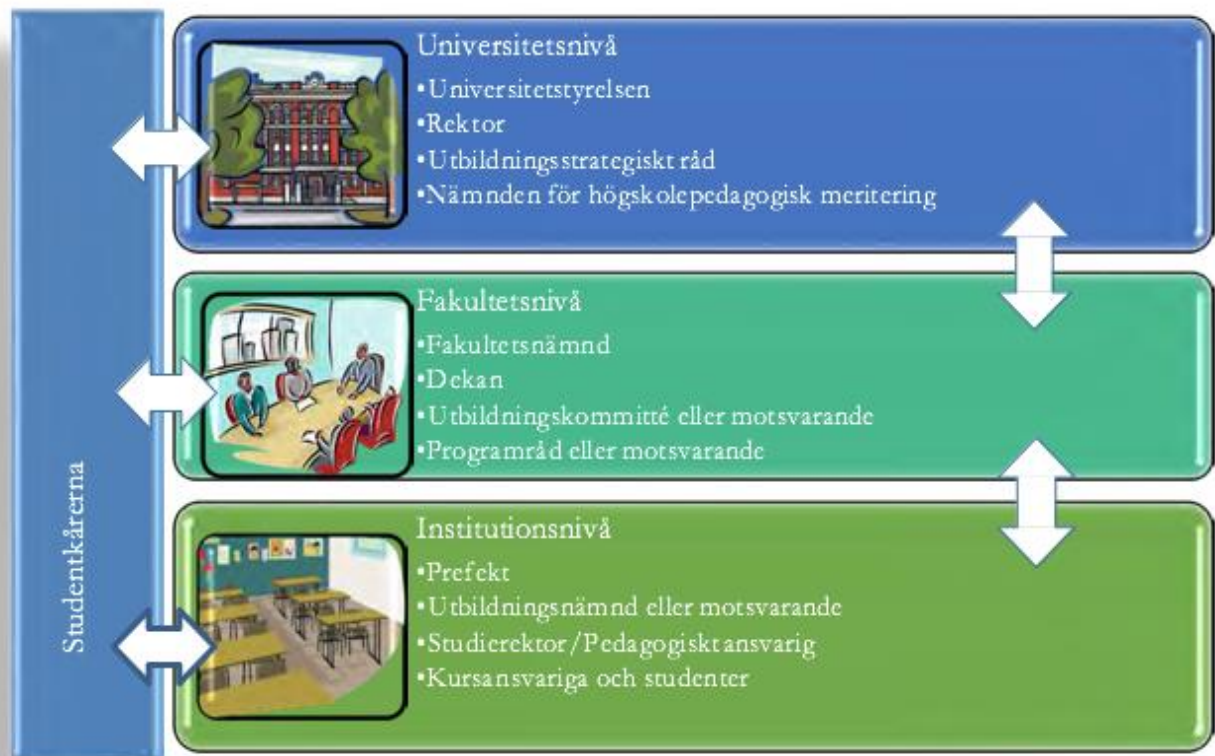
Studentkårerna

Universitetsnivå
•Universitetstyrelsen
•Rektor
•Utbildningsstrategiskt råd
•Nämnden för högskolepedagogisk meritering

Fakultetsnivå
•Fakultetsnämnd
•Dekan
•Utbildningskommitté eller motsvarande
•Programråd eller motsvarande

Institutionsnivå
•Prefekt
•Utbildningsnämnd eller motsvarande
•Studierektor/Pedagogiskt ansvarig
•Kursansvariga och studenter